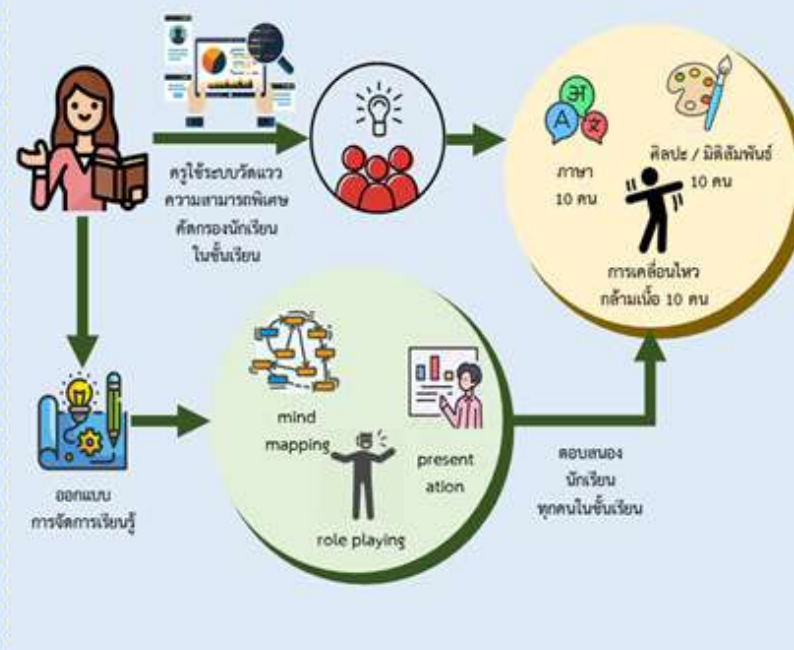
ครูใช้ระบบวัดแวว ความสามารถพิเศษ คัดกรองนักเรียน ในชั้นเรียน

अ
A
文

ภาษา
10 คน

ศิลปะ / มิติสัมพันธ์
10 คน

การเคลื่อนไหว
กล้ามเนื้อ 10 คน

mind mapping

present ation

role playing

ตอบสนอง นักเรียน ทุกคนในชั้นเรียน

ออกแบบ การจัดการเรียนรู้